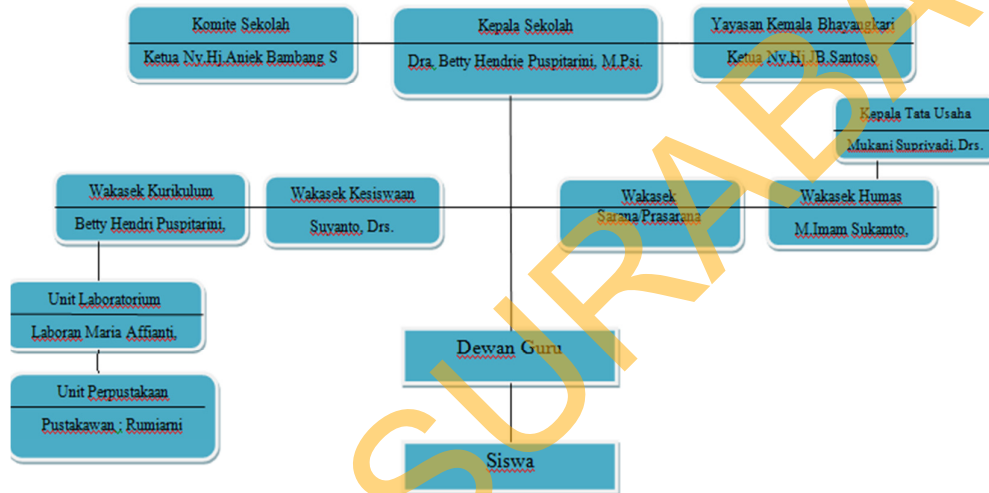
Komite Sekolah

Ketua Ny.Hj.Aniek Bambang S

Kepala Sekolah

Dra. Betty Hendrie Puspitarini, M.Psi.

Yayasan Kemala Bhayangkari

Ketua Ny.Hj.JB.Santoso

Kepala Tata Usaha

Mukani Supriyadi.Drs.

Wakasek Kurikulum

Betty Hendri Puspitarini,

Wakasek Kesiswaan

Suyanto, Drs.

Wakasek Sarana Prasarana

Wakasek Humas

M.Imam Sukamto,

Unit Laboratorium

Laboran Maria Affianti,

Unit Perpustakaan

Pustakawan ; Rumiarni

Dewan Guru

Siswa

SURABAYA